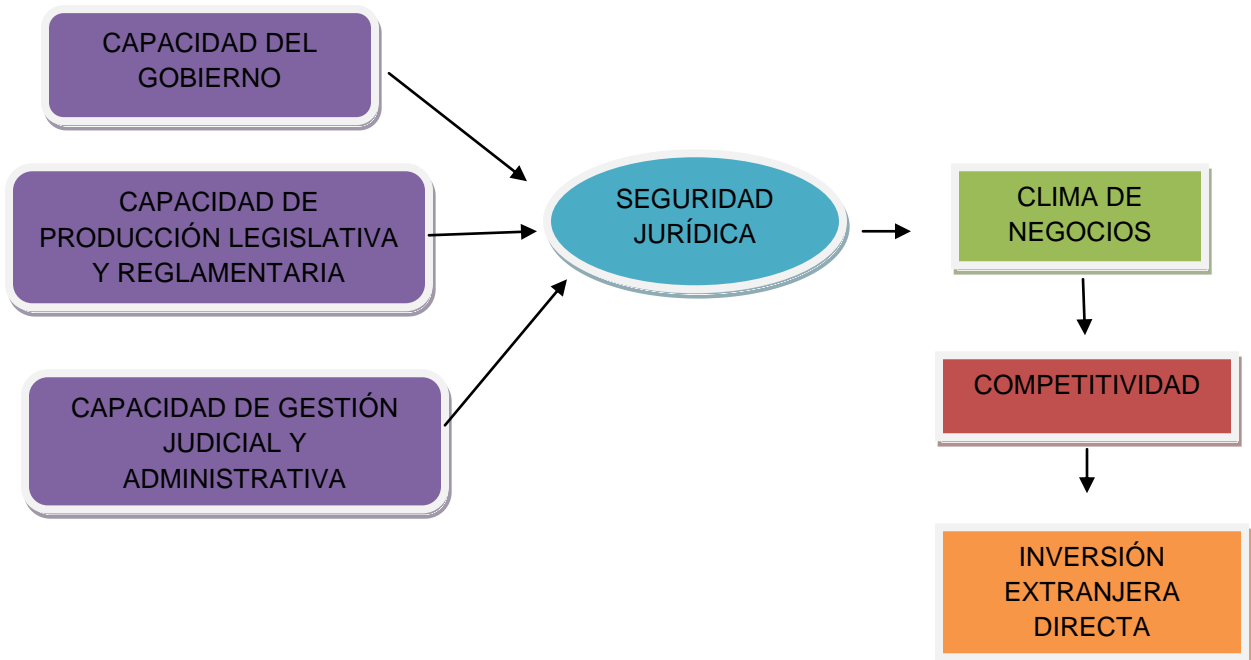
CAPACIDAD DEL GOBIERNO

CAPACIDAD DE PRODUCCIÓN LEGISLATIVA Y REGLAMENTARIA

CAPACIDAD DE GESTIÓN JUDICIAL Y ADMINISTRATIVA

SEGURIDAD JURÍDICA

CLIMA DE NEGOCIOS

COMPETITIVIDAD

INVERSIÓN EXTRANJERA DIRECTA